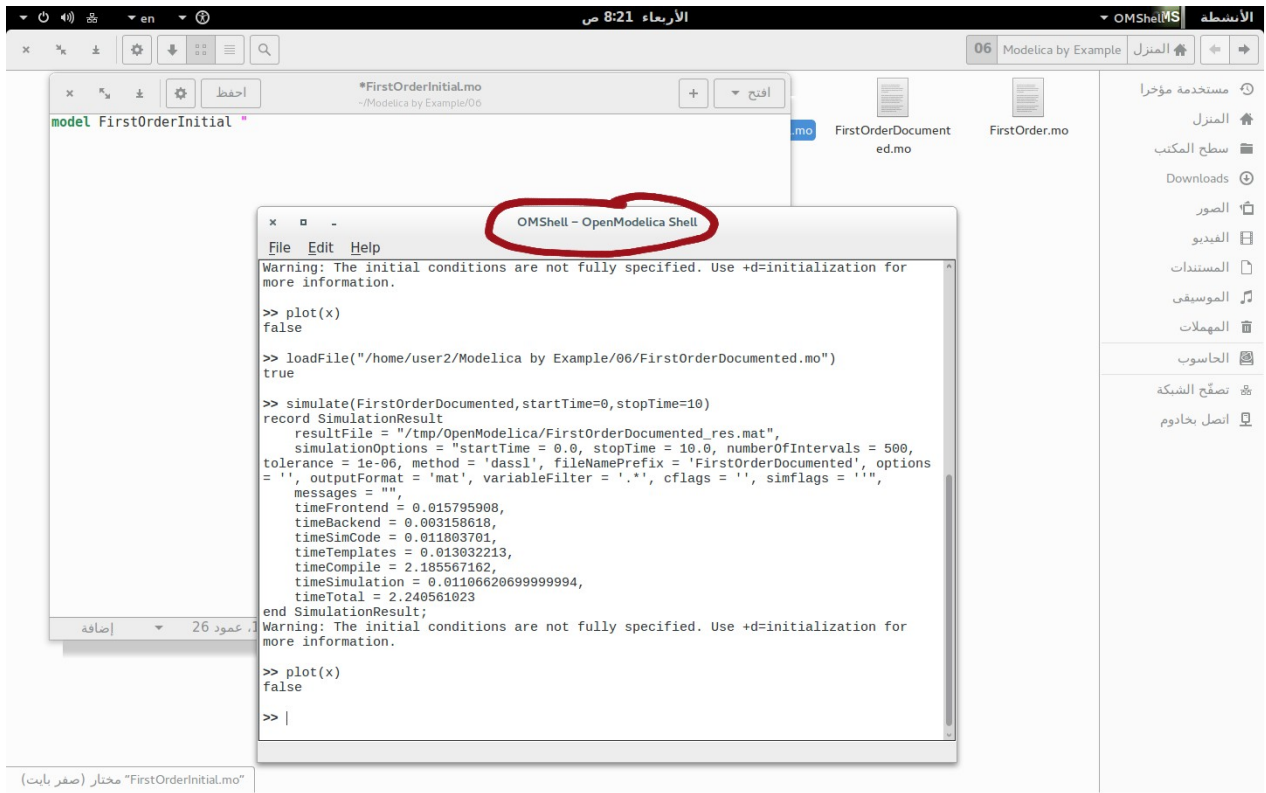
en الأربعاء 8:21 ص OMShell الأنشطة

06 Modelica by Example المنزل

احفظ *FirstOrderInitial.mo ~/Modelica by Example/06 افتح

model FirstOrderInitial "

.mo FirstOrderDocumented.mo FirstOrder.mo

مستخدمة مؤخرا
المنزل
سطح المكتب
Downloads
الصور
الفيديو
المستندات
الموسيقى
المهملات
الحاسوب
تصفّح الشبكة
اتصل بخادوم

OMShell - OpenModelica Shell

File Edit Help

Warning: The initial conditions are not fully specified. Use +d=initialization for more information.

>> plot(x)
false

>> loadFile("/home/user2/Modelica by Example/06/FirstOrderDocumented.mo")
true

>> simulate(FirstOrderDocumented,startTime=0,stopTime=10)
record SimulationResult
    resultFile = "/tmp/OpenModelica/FirstOrderDocumented_res.mat",
    simulationOptions = "startTime = 0.0, stopTime = 10.0, numberOfIntervals = 500, tolerance = 1e-06, method = 'dassl', fileNamePrefix = 'FirstOrderDocumented', options = '', outputFormat = 'mat', variableFilter = '.*', cflags = '', simflags = ''",
    messages = "",
    timeFrontend = 0.015795908,
    timeBackend = 0.003158618,
    timeSimCode = 0.011803701,
    timeTemplates = 0.013032213,
    timeCompile = 2.185567162,
    timeSimulation = 0.01106620699999994,
    timeTotal = 2.240561023
end SimulationResult;
Warning: The initial conditions are not fully specified. Use +d=initialization for more information.

>> plot(x)
false

>> |

إضافة 1، عمود 26

"FirstOrderInitial.mo" مختار (صفر بايت)